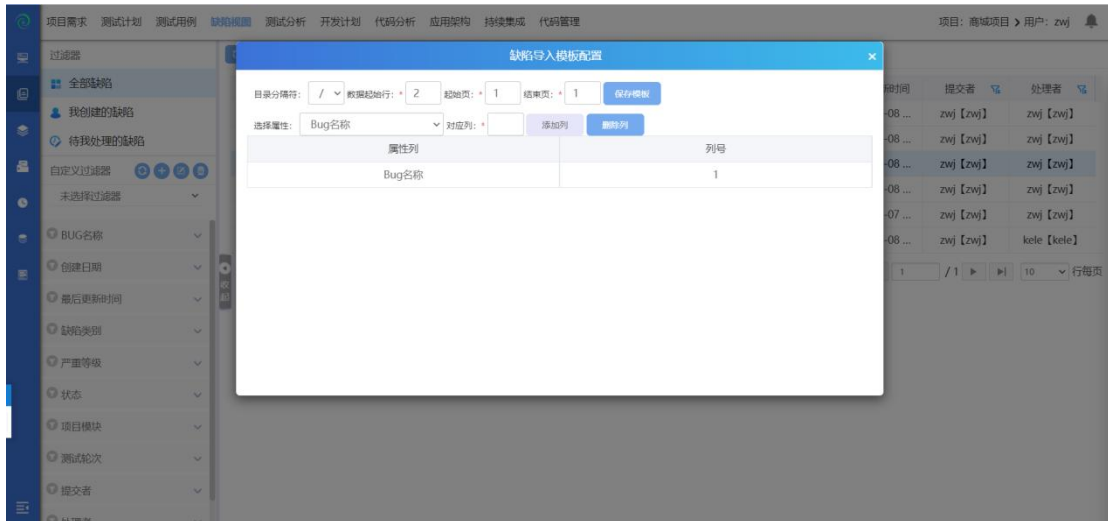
项目需求 测试计划 测试用例 缺陷视图 测试分析 开发计划 代码分析 应用架构 持续集成 代码管理

项目：商城项目 > 用户：zwj

过滤器

全部缺陷

我创建的缺陷

待我处理的缺陷

自定义过滤器

未选择过滤器

BUG名称

创建日期

最后更新时间

缺陷类别

严重等级

状态

项目模块

测试轮次

提交者

缺陷导入模板配置

目录分隔符： / 数据起始行： * 2 起始页： * 1 结束页： * 1 保存模板

选择属性： Bug名称 对应列： * 添加列 删除列

| 属性列 | 列号 |
|---|---|
| Bug名称 | 1 |

| 时间 | 提交者 | 处理者 |
|---|---|---|
| -08 ... | zwj【zwj】 | zwj【zwj】 |
| -08 ... | zwj【zwj】 | zwj【zwj】 |
| -08 ... | zwj【zwj】 | zwj【zwj】 |
| -08 ... | zwj【zwj】 | zwj【zwj】 |
| -07 ... | zwj【zwj】 | zwj【zwj】 |
| -08 ... | zwj【zwj】 | kele【kele】 |

1 /1 10 行每页